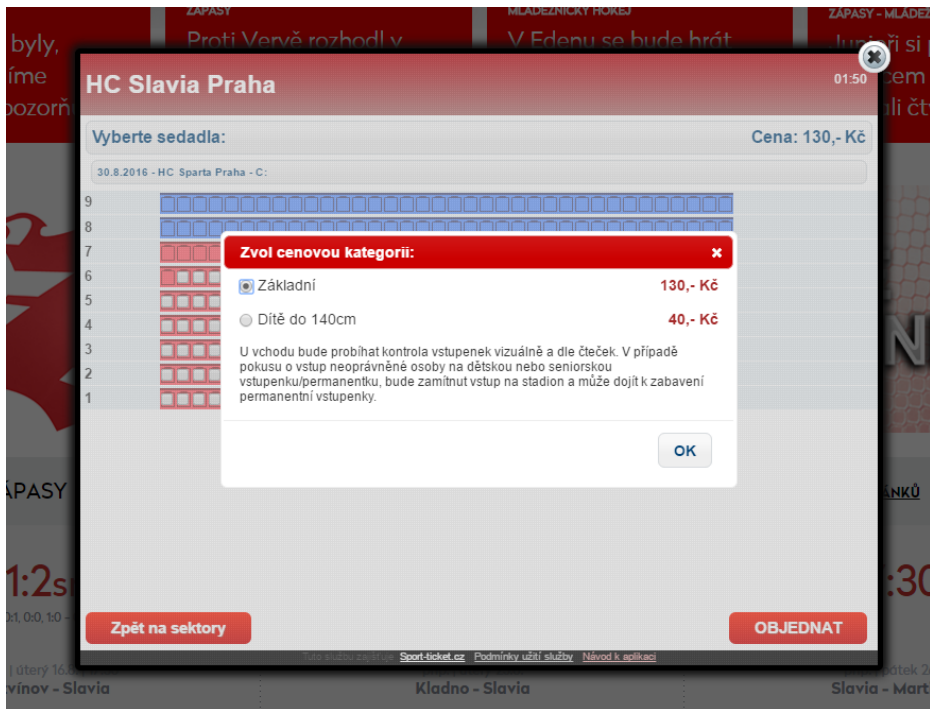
ZÁPASY
Proti Vervě rozhodl v
MLÁDEŽNICKÝ HOKEJ
V Edenu se bude hrát
ZÁPASY - MLÁDEŽ
Junioři si p
byly,
íme
pozorň
cem
ali čt

HC Slavia Praha
01:50

Vyberte sedadla:
Cena: 130,- Kč

30.8.2016 - HC Sparta Praha - C:

9
8
7
6
5
4
3
2
1

Zvol cenovou kategorii:
×

Základní
130,- Kč

Dítě do 140cm
40,- Kč

U vchodu bude probíhat kontrola vstupenek vizuálně a dle čteček. V případě pokusu o vstup neoprávněné osoby na dětskou nebo seniorskou vstupenku/permanentku, bude zamítnut vstup na stadion a může dojít k zabavení permanentní vstupenky.

OK

ÁPASY
ÁNKŮ

1:2
:30
0:1, 0:0, 1:0 –

Zpět na sektory
OBJEDNAT

Tuto službu zajišťuje Sport-ticket.cz Podmínky užití služby Návod k aplikaci

úterý 16.
pátek 2
vínov - Slavia
Kladno - Slavia
Slavia - Mart